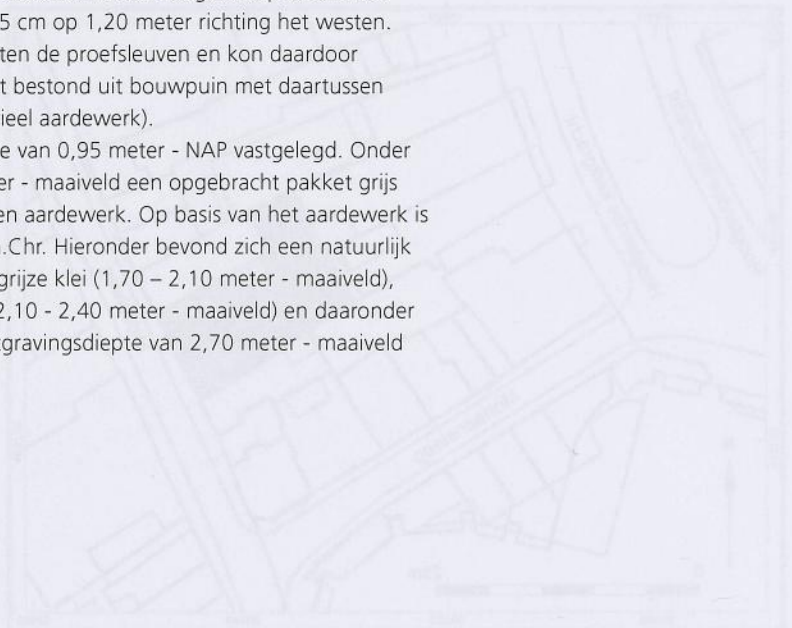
5 cm op 1,20 meter richting het westen. ten de proefsleuven en kon daardoor t bestond uit bouwpuin met daartussen ieel aardewerk).

e van 0,95 meter - NAP vastgelegd. Onder er - maaiveld een opgebracht pakket grijs en aardewerk. Op basis van het aardewerk is .Chr. Hieronder bevond zich een natuurlijk grijze klei (1,70 – 2,10 meter - maaiveld), 2,10 - 2,40 meter - maaiveld) en daaronder gravingsdiepte van 2,70 meter - maaiveld